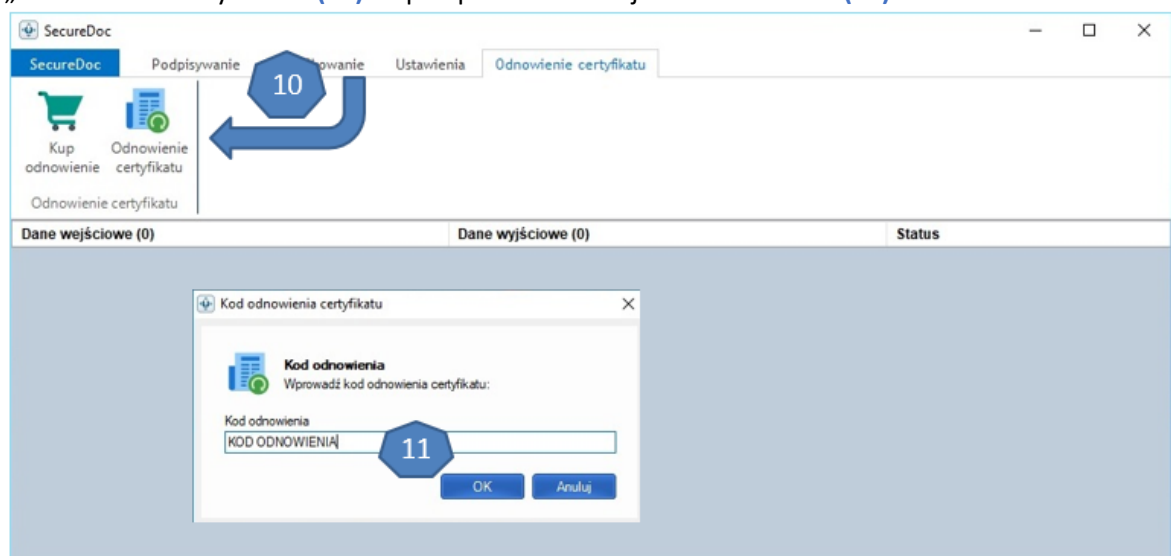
SecureDoc

SecureDoc | Podpisywanie | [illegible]owanie | Ustawienia | Odnowienie certyfikatu

10

Kup odnowienie | Odnowienie certyfikatu

Odnowienie certyfikatu

| Dane wejściowe (0) | Dane wyjściowe (0) | Status |
|---|---|---|

Kod odnowienia certyfikatu

Kod odnowienia
Wprowadź kod odnowienia certyfikatu:

Kod odnowienia
KOD ODNOWIENIA

11

OK | Anuluj